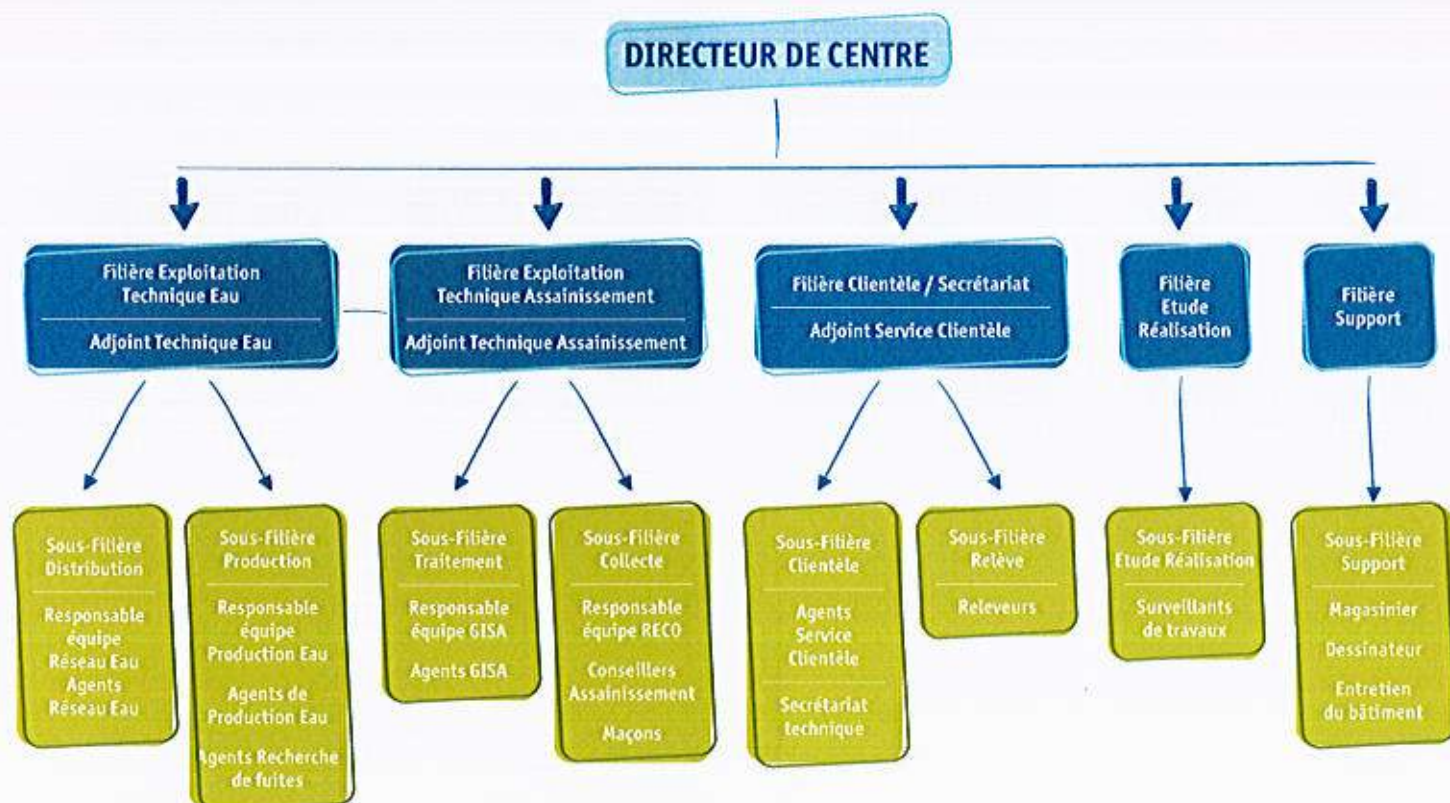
DIRECTEUR DE CENTRE

Filière Exploitation Technique Eau

Adjoint Technique Eau

Filière Exploitation Technique Assainissement

Adjoint Technique Assainissement

Filière Clientèle / Secrétariat

Adjoint Service Clientèle

Filière Etude Réalisation

Filière Support

Sous-Filière Distribution

Responsable équipe Réseau Eau
Agents Réseau Eau

Sous-Filière Production

Responsable équipe Production Eau

Agents de Production Eau

Agents Recherche de fuites

Sous-Filière Traitement

Responsable équipe GISA

Agents GISA

Sous-Filière Collecte

Responsable équipe RECO

Conseillers Assainissement

Maçons

Sous-Filière Clientèle

Agents Service Clientèle

Secrétariat technique

Sous-Filière Relève

Releveurs

Sous-Filière Etude Réalisation

Surveillants de travaux

Sous-Filière Support

Magasinier

Dessinateur

Entretien du bâtiment